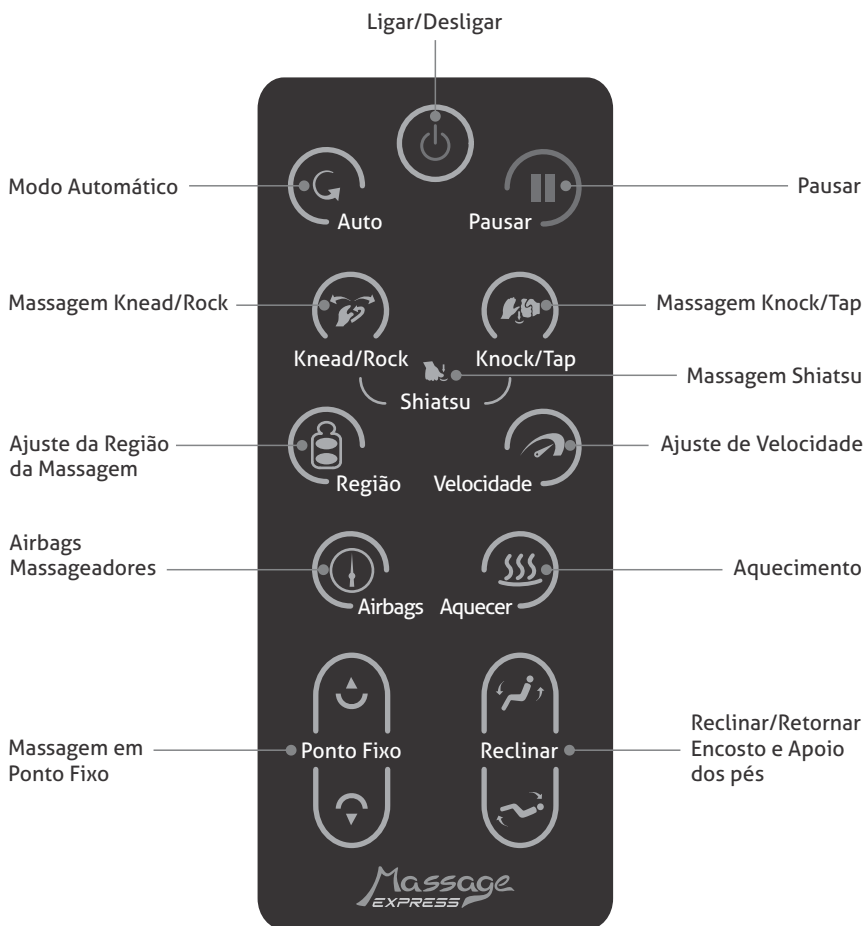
Ligar/Desligar

Modo Automático

Auto

Pausar

Pausar

Massagem Knead/Rock

Massagem Knock/Tap

Knead/Rock

Knock/Tap

Massagem Shiatsu

Shiatsu

Ajuste da Região da Massagem

Ajuste de Velocidade

Região

Velocidade

Airbags Massageadores

Aquecimento

Airbags

Aquecer

Massagem em Ponto Fixo

Ponto Fixo

Reclinar

Reclinar/Retornar Encosto e Apoio dos pés

Massage EXPRESS